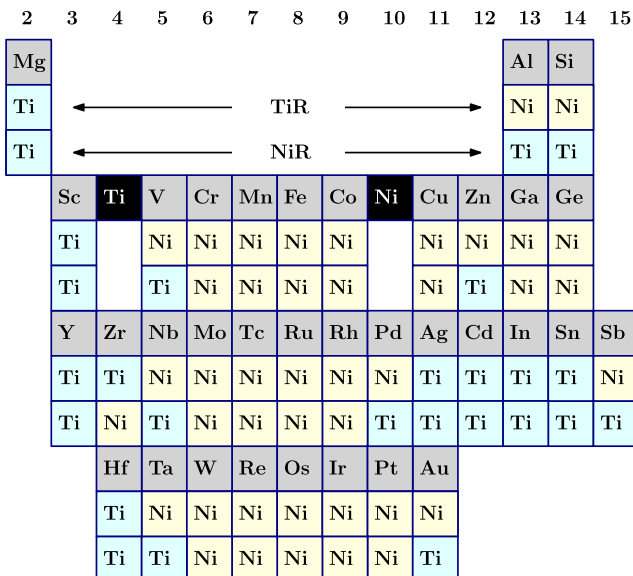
2 3 4 5 6 7 8 9 10 11 12 13 14 15

| Mg | | | | | | | | | | | Al | Si | |
|---|---|---|---|---|---|---|---|---|---|---|---|---|---|
| Ti | | | | | TiR | | | | | | Ni | Ni | |
| Ti | | | | | NiR | | | | | | Ti | Ti | |
| | Sc | Ti | V | Cr | Mn | Fe | Co | Ni | Cu | Zn | Ga | Ge | |
| | Ti | | Ni | Ni | Ni | Ni | Ni | | Ni | Ni | Ni | Ni | |
| | Ti | | Ti | Ni | Ni | Ni | Ni | | Ni | Ti | Ni | Ni | |
| | Y | Zr | Nb | Mo | Tc | Ru | Rh | Pd | Ag | Cd | In | Sn | Sb |
| | Ti | Ti | Ni | Ni | Ni | Ni | Ni | Ni | Ti | Ti | Ti | Ti | Ni |
| | Ti | Ni | Ti | Ni | Ni | Ni | Ni | Ti | Ti | Ti | Ti | Ti | Ti |
| | | Hf | Ta | W | Re | Os | Ir | Pt | Au | | | | |
| | | Ti | Ni | Ni | Ni | Ni | Ni | Ni | Ni | | | | |
| | | Ti | Ti | Ni | Ni | Ni | Ni | Ni | Ti | | | | |